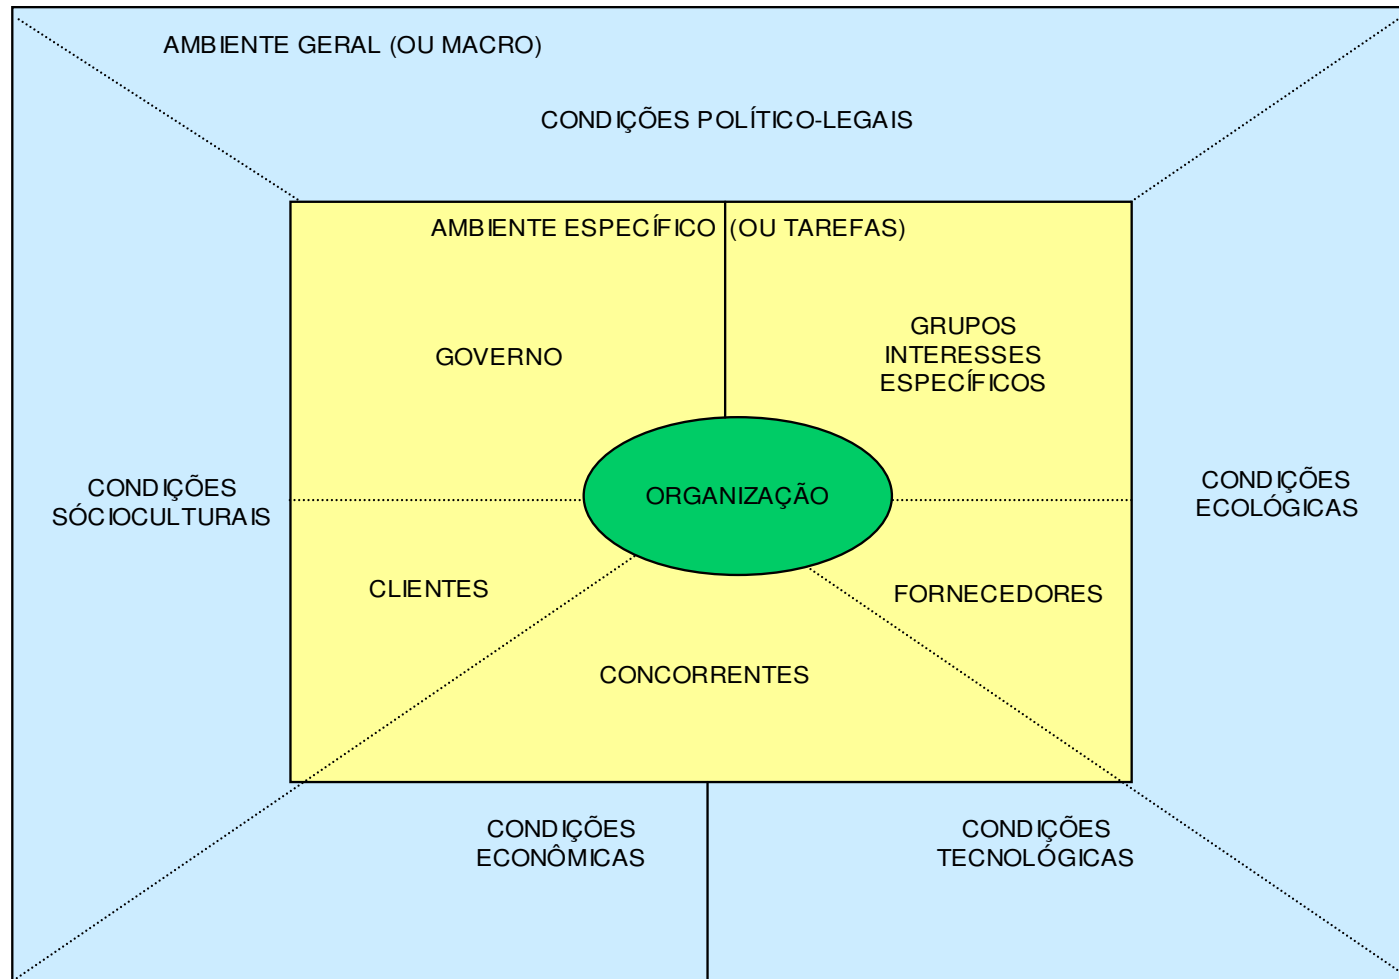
AMBIENTE GERAL (OU MACRO)

CONDIÇÕES POLÍTICO-LEGAIS

AMBIENTE ESPECÍFICO (OU TAREFAS)

GOVERNO

GRUPOS INTERESSES ESPECÍFICOS

CONDIÇÕES SÓCIOCULTURAIS

ORGANIZAÇÃO

CONDIÇÕES ECOLÓGICAS

CLIENTES

FORNECEDORES

CONCORRENTES

CONDIÇÕES ECONÔMICAS

CONDIÇÕES TECNOLÓGICAS